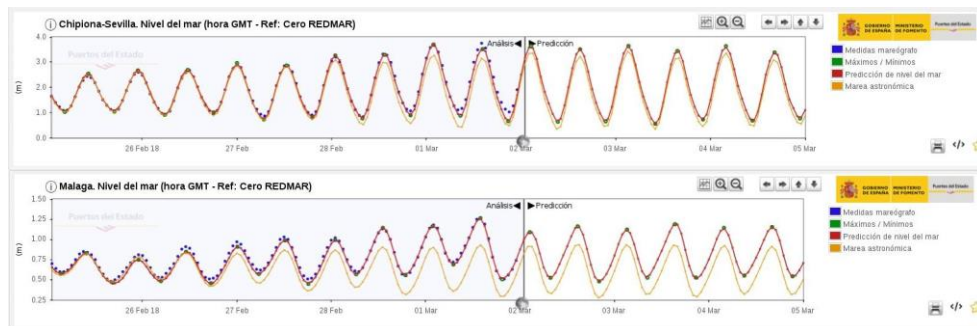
Chipiona-Sevilla. Nivel del mar (hora GMT - Ref: Cero REDMAR)

Puertos del Estado

Análisis ◀ ▶ Predicción

4.0
3.0
2.0
1.0
0.0

(m)

26 Feb 18
27 Feb
28 Feb
01 Mar
02 Mar
03 Mar
04 Mar
05 Mar

GOBIERNO DE ESPAÑA MINISTERIO DE FOMENTO Puertos del Estado

Medidas mareógrafo
Máximos / Mínimos
Predicción de nivel del mar
Marea astronómica

Malaga. Nivel del mar (hora GMT - Ref: Cero REDMAR)

Puertos del Estado

Análisis ◀ ▶ Predicción

1.50
1.25
1.00
0.75
0.50
0.25

(m)

26 Feb 18
27 Feb
28 Feb
01 Mar
02 Mar
03 Mar
04 Mar
05 Mar

GOBIERNO DE ESPAÑA MINISTERIO DE FOMENTO Puertos del Estado

Medidas mareógrafo
Máximos / Mínimos
Predicción de nivel del mar
Marea astronómica